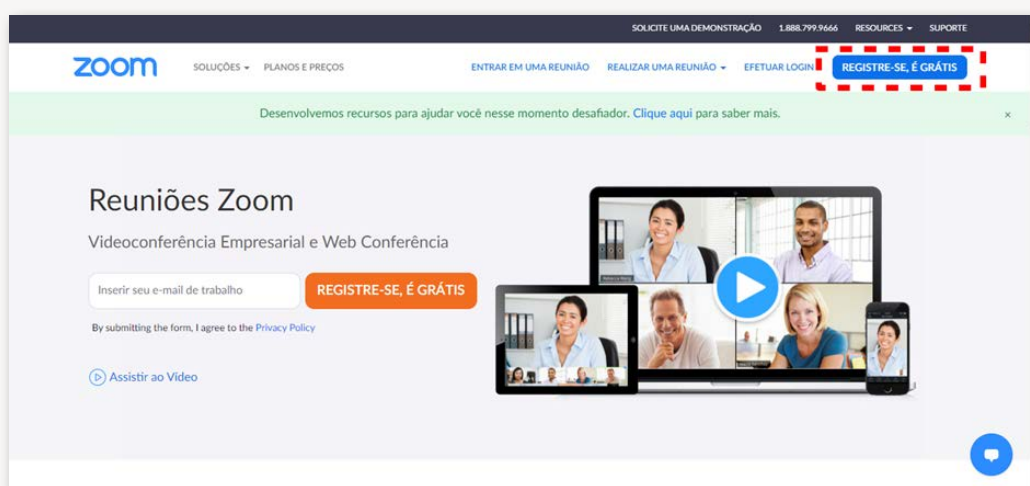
SOLICITE UMA DEMONSTRAÇÃO 1.888.799.9666 RESOURCES ▾ SUPORTE

zoom SOLUÇÕES ▾ PLANOS E PREÇOS ENTRAR EM UMA REUNIÃO REALIZAR UMA REUNIÃO ▾ EFETUAR LOGIN REGISTRE-SE, É GRÁTIS

Desenvolvemos recursos para ajudar você nesse momento desafiador. Clique aqui para saber mais. ×

Reuniões Zoom

Videoconferência Empresarial e Web Conferência

Inserir seu e-mail de trabalho REGISTRE-SE, É GRÁTIS

By submitting the form, I agree to the Privacy Policy

Assistir ao Vídeo